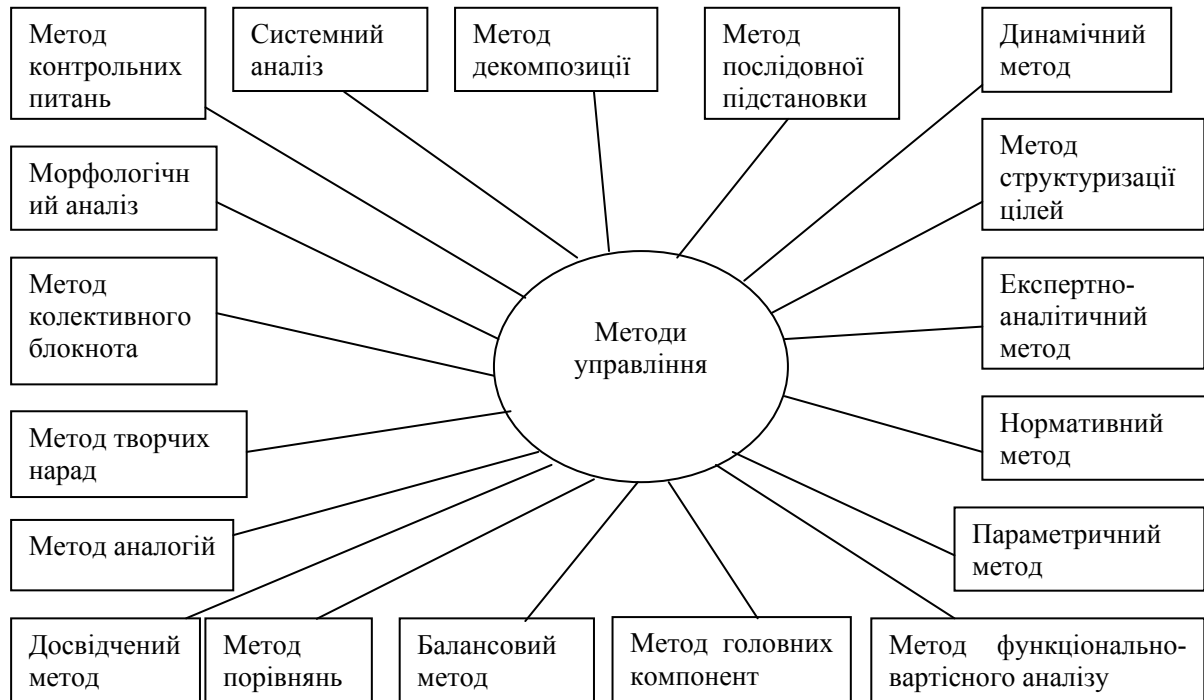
Метод контрольних питань

Системний аналіз

Метод декомпозиції

Метод послідовної підстановки

Динамічний метод

Морфологічний аналіз

Метод структуризації цілей

Метод колективного блокнота

Методи управління

Експертно-аналітичний метод

Метод творчих нарад

Нормативний метод

Метод аналогій

Параметричний метод

Досвідчений метод

Метод порівнянь

Балансовий метод

Метод головних компонент

Метод функціонально-вартісного аналізу